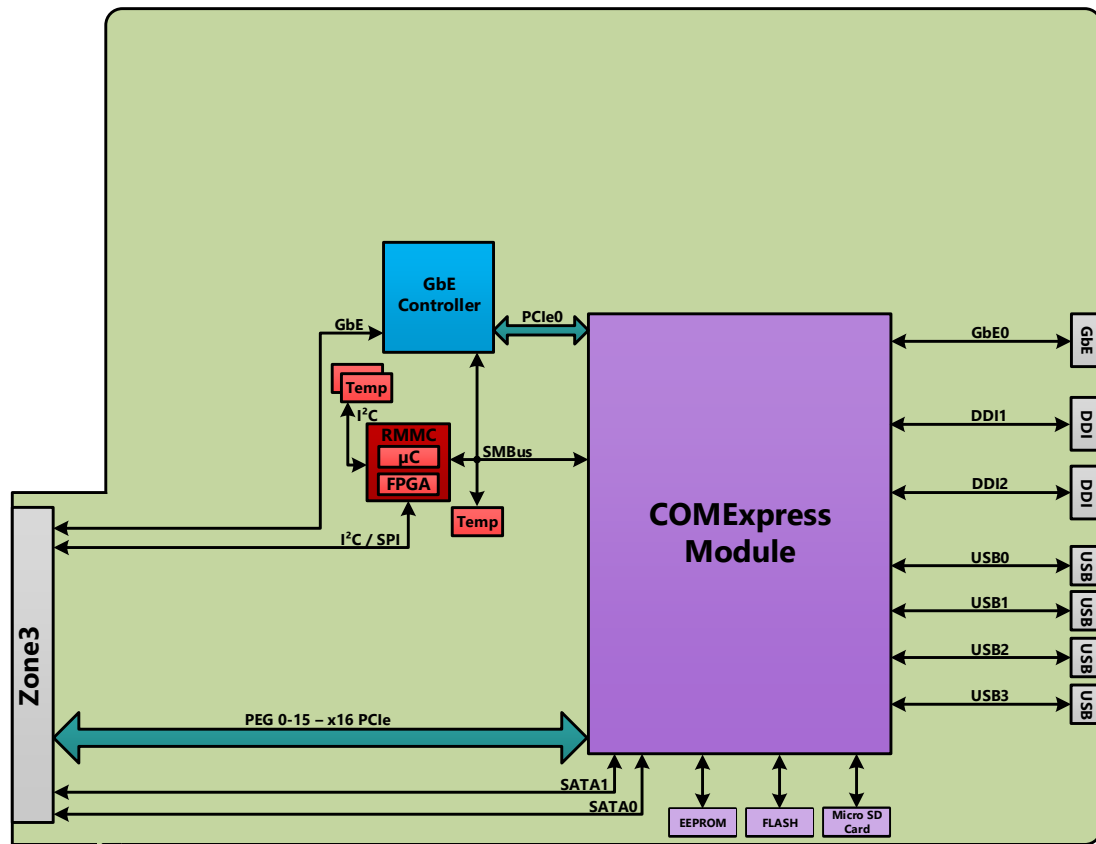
GbE Controller

GbE

PCIe0

Temp

$I^2C$

RMMC

µC

FPGA

SMBus

Temp

$I^2C$ / SPI

COMExpress Module

GbE0

GbE

DDI1

DDI

DDI2

DDI

USB0

USB

USB1

USB

USB2

USB

USB3

USB

Zone3

PEG 0-15 – x16 PCIe

SATA1

SATA0

EEPROM

FLASH

Micro SD Card